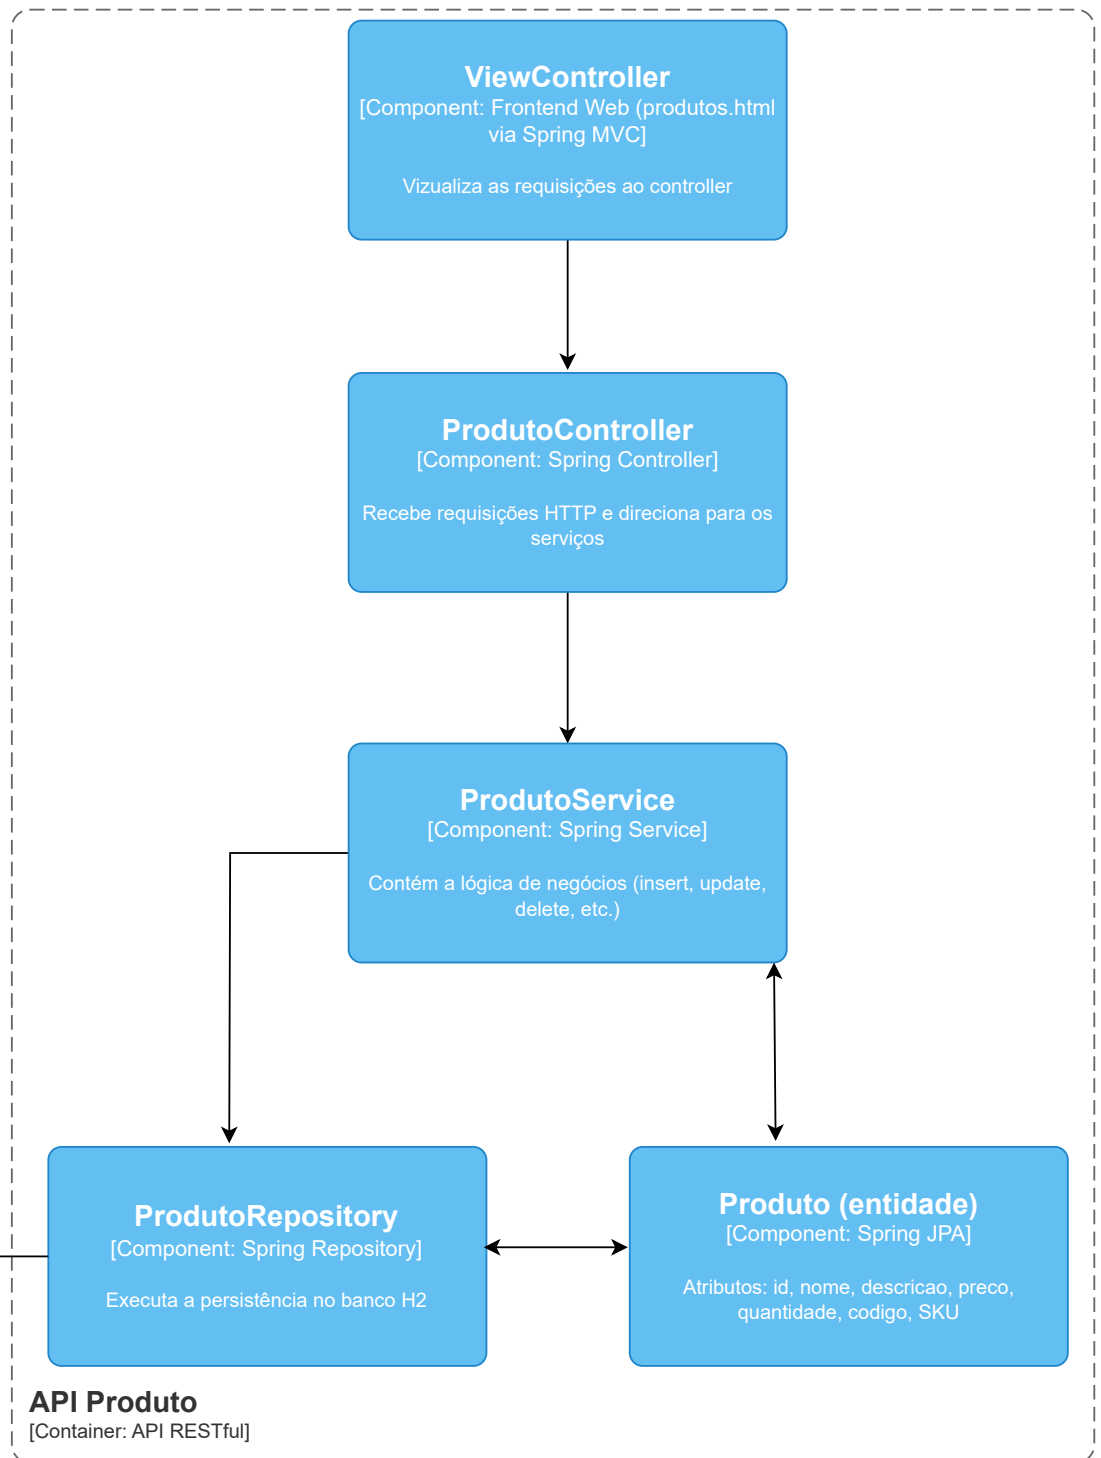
ViewController
[Component: Frontend Web (produtos.html via Spring MVC]

Vizualiza as requisições ao controller

ProdutoController
[Component: Spring Controller]

Recebe requisições HTTP e direciona para os serviços

ProdutoService
[Component: Spring Service]

Contém a lógica de negócios (insert, update, delete, etc.)

ProdutoRepository
[Component: Spring Repository]

Executa a persistência no banco H2

Produto (entidade)
[Component: Spring JPA]

Atributos: id, nome, descricao, preco, quantidade, codigo, SKU

API Produto
[Container: API RESTful]